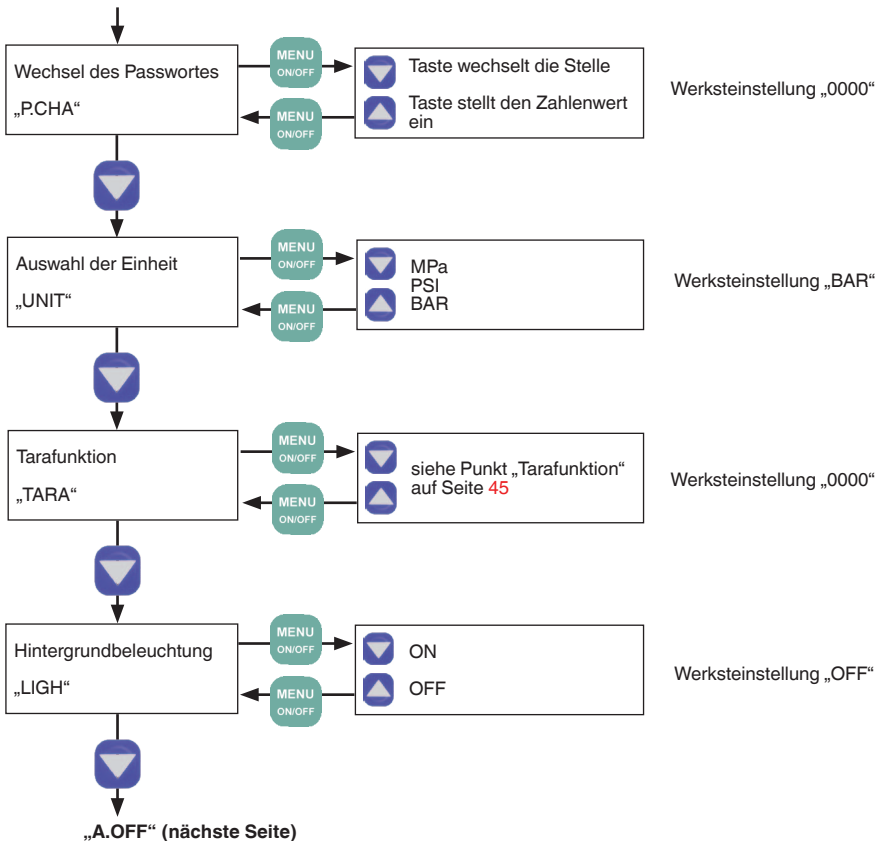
Wechsel des Passwortes
„P.CHA“

MENU
ON/OFF

MENU
ON/OFF

Taste wechselt die Stelle
Taste stellt den Zahlenwert ein

Werksteinstellung „0000“

Auswahl der Einheit
„UNIT“

MENU
ON/OFF

MENU
ON/OFF

MPa
PSI
BAR

Werksteinstellung „BAR“

Tarafunktion
„TARA“

MENU
ON/OFF

MENU
ON/OFF

siehe Punkt „Tarafunktion“ auf Seite 45

Werksteinstellung „0000“

Hintergrundbeleuchtung
„LIGH“

MENU
ON/OFF

MENU
ON/OFF

ON
OFF

Werksteinstellung „OFF“

„A.OFF“ (nächste Seite)